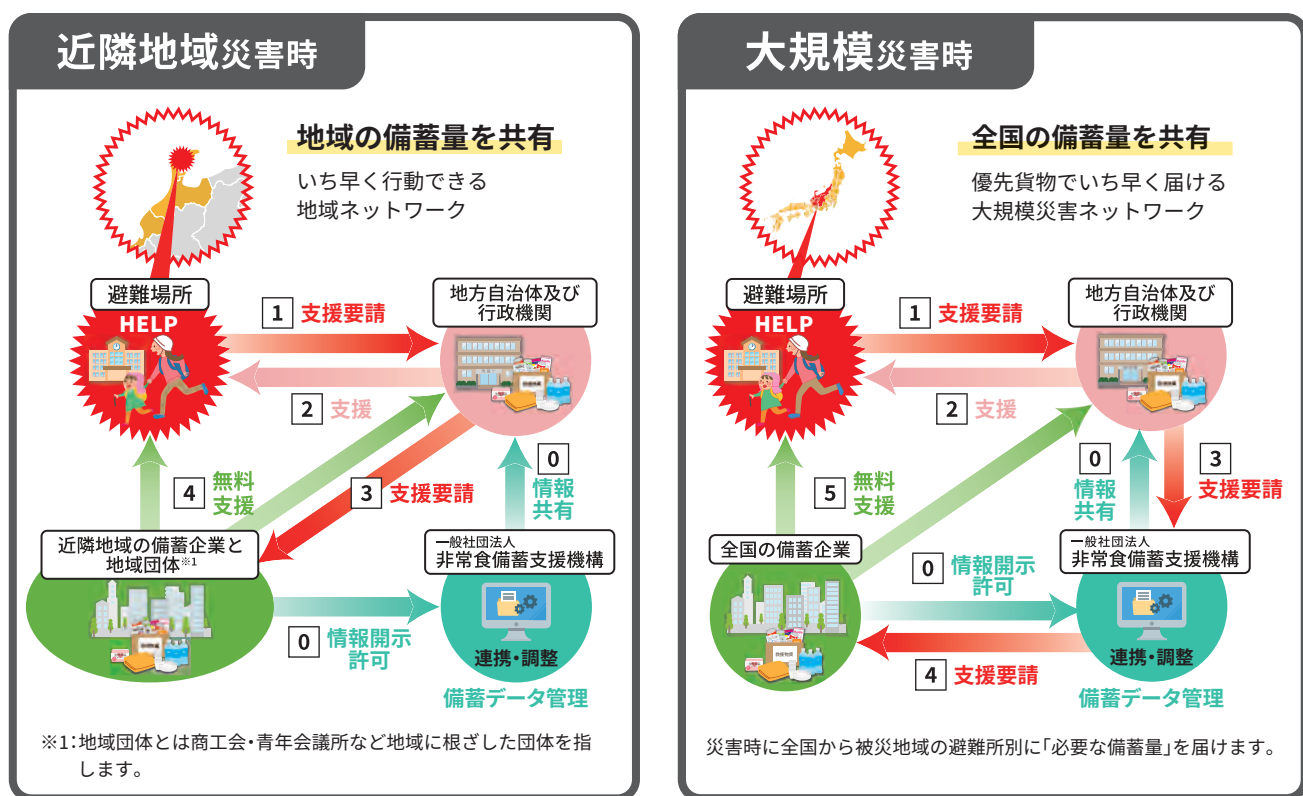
近隣地域災害時

地域の備蓄量を共有

いち早く行動できる
地域ネットワーク

避難場所

HELP

1 支援要請

2 支援

地方自治体及び
行政機関

3 支援要請

4 無料支援

0 情報共有

近隣地域の備蓄企業と地域団体※1

一般社団法人
非常食備蓄支援機構

0 情報開示許可

連携・調整

備蓄データ管理

※1：地域団体とは商工会・青年会議所など地域に根ざした団体を指します。

大規模災害時

全国の備蓄量を共有

優先貨物でいち早く届ける
大規模災害ネットワーク

避難場所

HELP

1 支援要請

2 支援

地方自治体及び
行政機関

0 情報共有

3 支援要請

5 無料支援

全国の備蓄企業

一般社団法人
非常食備蓄支援機構

0 情報開示許可

4 支援要請

連携・調整

備蓄データ管理

災害時に全国から被災地域の避難所別に「必要な備蓄量」を届けます。